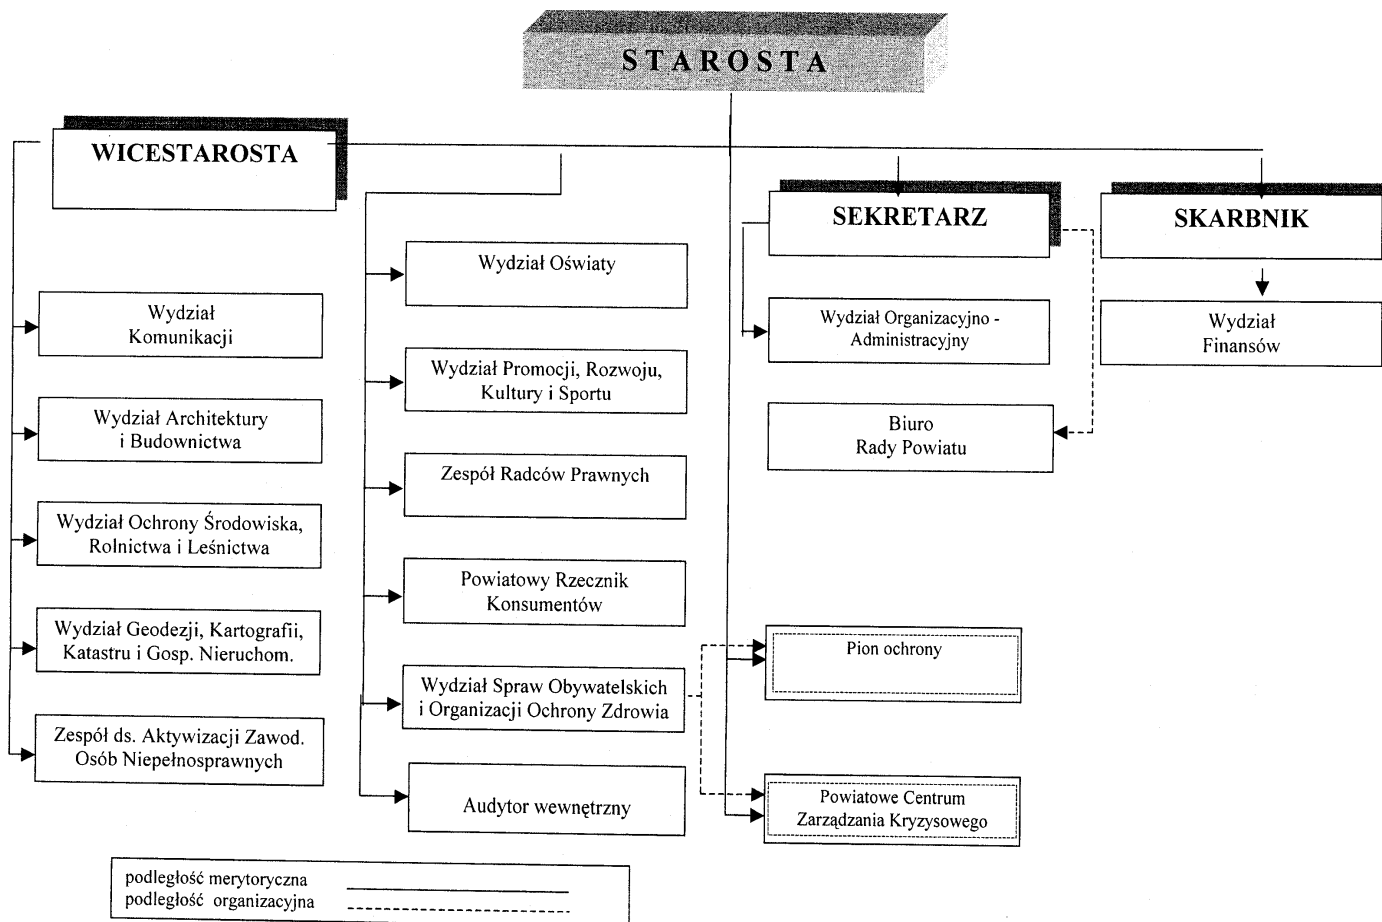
STAROSTA

WICESTAROSTA

SEKRETARZ

SKARBNIK

Wydział Komunikacji

Wydział Architektury i Budownictwa

Wydział Ochrony Środowiska, Rolnictwa i Leśnictwa

Wydział Geodezji, Kartografii, Katastru i Gosp. Nieruchom.

Zespół ds. Aktywizacji Zawod. Osób Niepełnosprawnych

Wydział Oświaty

Wydział Promocji, Rozwoju, Kultury i Sportu

Zespół Radców Prawnych

Powiatowy Rzecznik Konsumentów

Wydział Spraw Obywatelskich i Organizacji Ochrony Zdrowia

Audytor wewnętrzny

Wydział Organizacyjno - Administracyjny

Biuro Rady Powiatu

Wydział Finansów

Pion ochrony

Powiatowe Centrum Zarządzania Kryzysowego

podległość merytoryczna
podległość organizacyjna